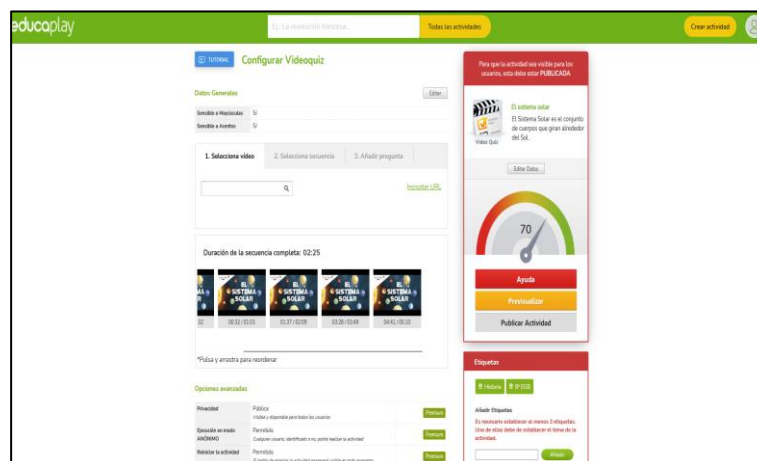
educaplay

Ej. La revolución francesa...

Todas las actividades

Crear actividad

TUTORIAL

Configurar Videoquiz

Datos Generales

Editar

| Sensible a Mayúsculas | Sí |
|---|---|
| Sensible a Acentos | Sí |

1. Selecciona vídeo

2. Selecciona secuencia

3. Añadir pregunta

Incrustar URL

Duración de la secuencia completa: 02:25

EL SISTEMA SOLAR

EL SISTEMA SOLAR

EL SISTEMA SOLAR

EL SISTEMA SOLAR

22

00:32 / 01:03

01:37 / 02:09

03:28 / 03:49

04:41 / 05:10

*Pulsa y arrastra para reordenar

Opciones avanzadas

| Privacidad | Pública Visible y disponible para todos los usuarios | Premium |
|---|---|---|
| Ejecución en modo ANÓNIMO | Permitido Cualquier usuario, identificado o no, podrá realizar la actividad | Premium |
| Reiniciar la actividad | Permitido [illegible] | Premium |

Para que la actividad sea visible para los usuarios, esta debe estar PUBLICADA

El sistema solar

El Sistema Solar es el conjunto de cuerpos que giran alrededor del Sol.

Video Quiz

Editar Datos

70

Ayuda

Previsualizar

Publicar Actividad

Etiquetas

Historia

5º EGB

Añadir Etiquetas

Es necesario establecer al menos 3 etiquetas. Una de ellas debe de establecer el tema de la actividad.

Añadir